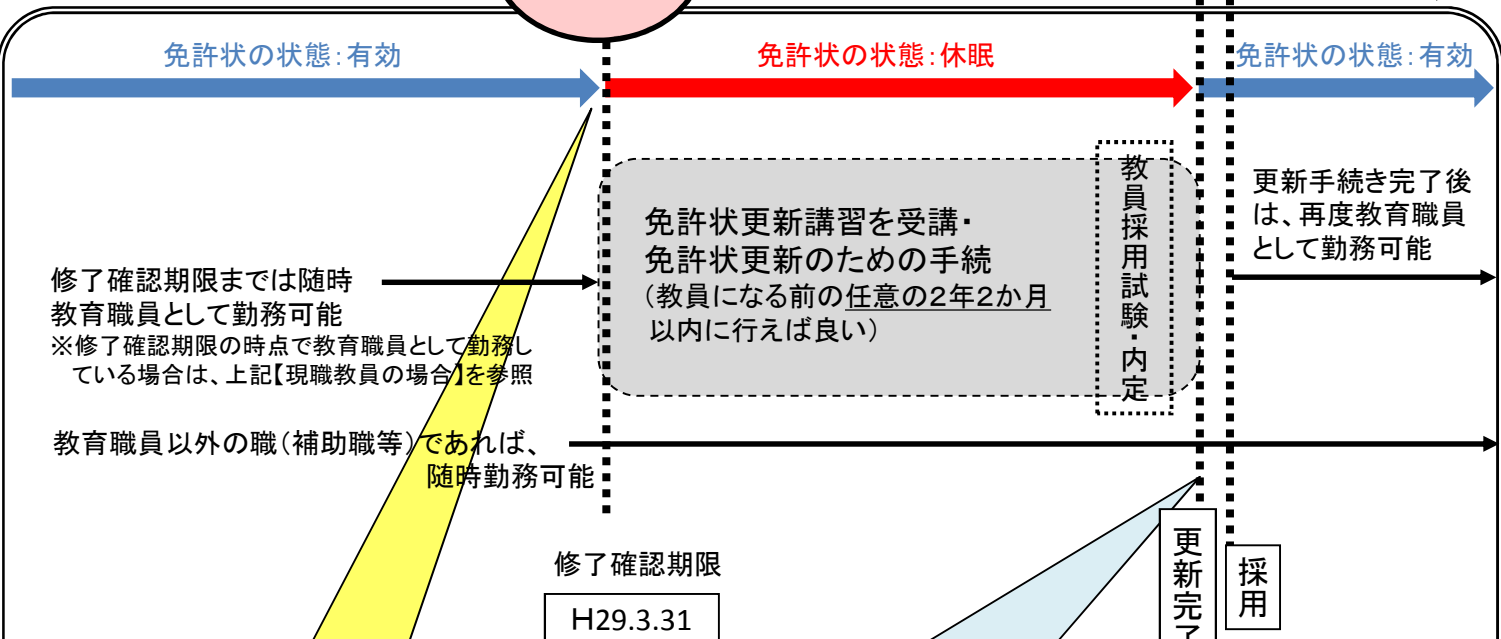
免許状の状態:有効

免許状の状態:休眠

免許状の状態:有効

免許状更新講習を受講・
免許状更新のための手続
(教員になる前の任意の2年2か月以内に行えば良い)

教員採用試験・内定

更新手続き完了後は、再度教育職員として勤務可能

修了確認期限までは随時教育職員として勤務可能
※修了確認期限の時点で教育職員として勤務している場合は、上記【現職教員の場合】を参照

教育職員以外の職(補助職等)であれば、随時勤務可能

修了確認期限

H29.3.31

更新完了

採用